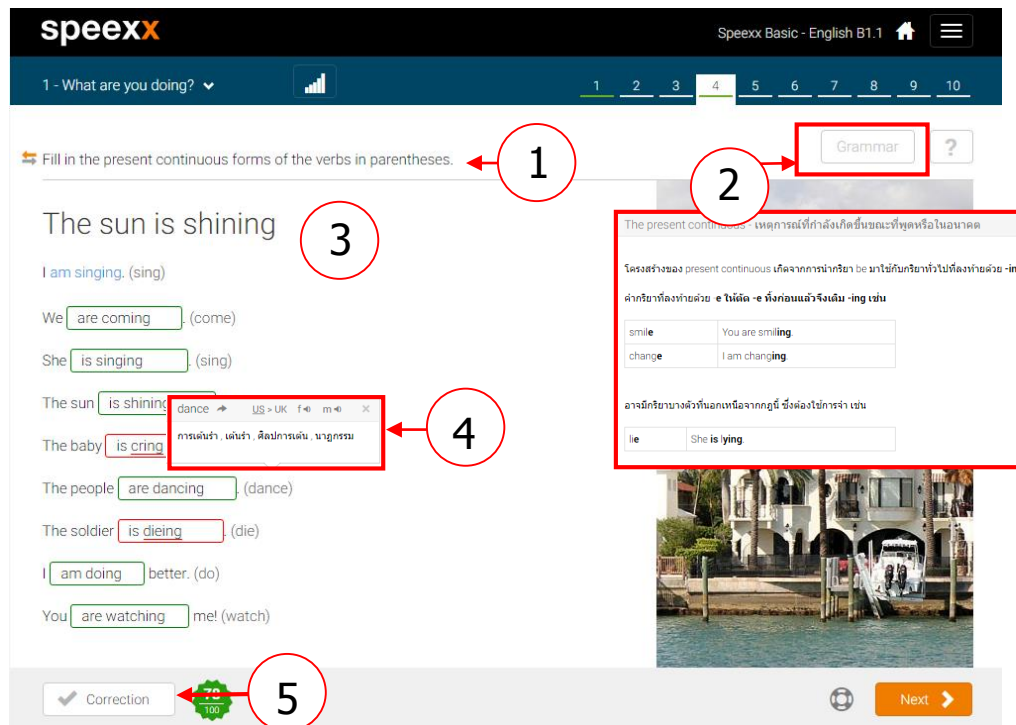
speexx

Speexx Basic - English B1.1

1 - What are you doing?

1 2 3 4 5 6 7 8 9 10

Fill in the present continuous forms of the verbs in parentheses.

1

Grammar

?

2

The sun is shining

3

I am singing. (sing)

We are coming . (come)

She is singing . (sing)

The sun is shining

The baby is cring

The people are dancing . (dance)

The soldier is dieing . (die)

I am doing better. (do)

You are watching me! (watch)

dance US > UK f m ×

การเต้นรำ , เต้นรำ , ศิลปการเต้น , นาฏกรรม

4

The present continuous - เหตุการณ์ที่กำลังเกิดขึ้นขณะที่พูดหรือในอนาคต

โครงสร้างของ present continuous เกิดจากการนำกริยา be มาใช้กับกริยาทั่วไปที่ลงท้ายด้วย -in

คำกริยาที่ลงท้ายด้วย e ให้ตัด -e ทิ้งก่อนแล้วจึงเติม -ing เช่น

| smile | You are smiling. |
|---|---|
| change | I am changing. |

อาจมีกริยาบางตัวที่นอกเหนือจากกฎนี้ ซึ่งต้องใช้การจำ เช่น

| lie | She is lying. |
|---|---|

Correction

78
100

5

Next